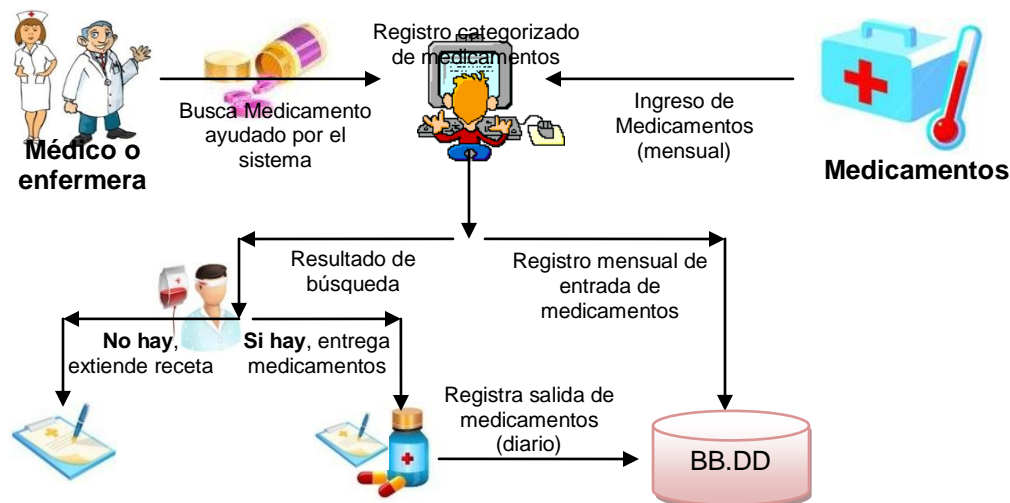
Médico o enfermera

Busca Medicamento ayudado por el sistema

Registro categorizado de medicamentos

Ingreso de Medicamentos (mensual)

Medicamentos

Resultado de búsqueda

Registro mensual de entrada de medicamentos

No hay, extiende receta

Si hay, entrega medicamentos

Registra salida de medicamentos (diario)

BB.DD